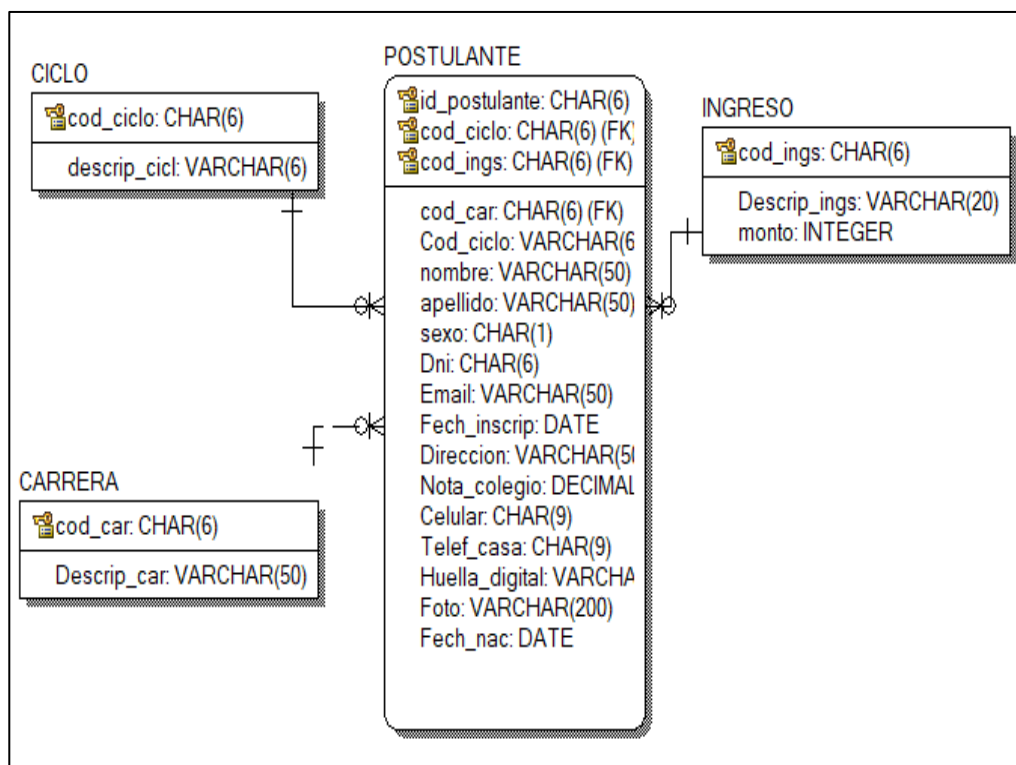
CICLO

cod_ciclo: CHAR(6)

descrip_cicl: VARCHAR(6)

POSTULANTE

id_postulante: CHAR(6)
cod_ciclo: CHAR(6) (FK)
cod_ings: CHAR(6) (FK)

cod_car: CHAR(6) (FK)
Cod_ciclo: VARCHAR(6
nombre: VARCHAR(50)
apellido: VARCHAR(50)
sexo: CHAR(1)
Dni: CHAR(6)
Email: VARCHAR(50)
Fech_inscrip: DATE
Direccion: VARCHAR(5
Nota_colegio: DECIMAL
Celular: CHAR(9)
Telef_casa: CHAR(9)
Huella_digital: VARCHA
Foto: VARCHAR(200)
Fech_nac: DATE

INGRESO

cod_ings: CHAR(6)

Descrip_ings: VARCHAR(20)
monto: INTEGER

CARRERA

cod_car: CHAR(6)

Descrip_car: VARCHAR(50)